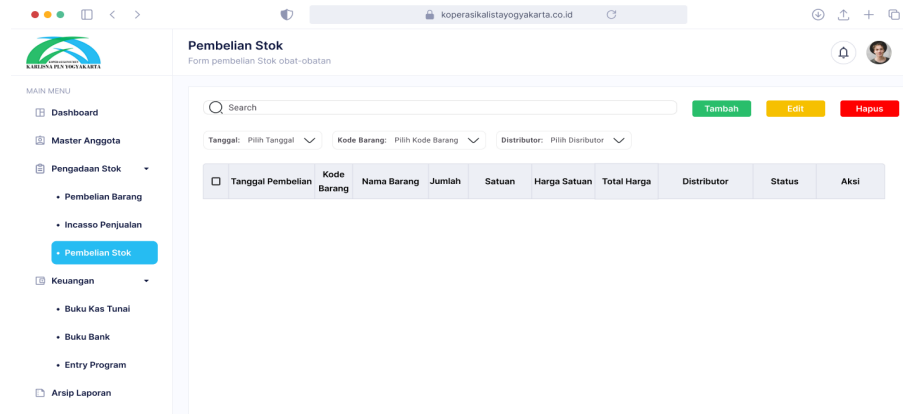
koperasikalistayogyakarta.co.id

KARLISNA PLN YOGYAKARTA

Pembelian Stok
Form pembelian Stok obat-obatan

MAIN MENU
Dashboard
Master Anggota
Pengadaan Stok
• Pembelian Barang
• Incasso Penjualan
• Pembelian Stok
Keuangan
• Buku Kas Tunai
• Buku Bank
• Entry Program
Arsip Laporan

Search
Tambah
Edit
Hapus

Tanggal: Pilih Tanggal
Kode Barang: Pilih Kode Barang
Distributor: Pilih Disributor

| ☐ | Tanggal Pembelian | Kode Barang | Nama Barang | Jumlah | Satuan | Harga Satuan | Total Harga | Distributor | Status | Aksi |
|---|---|---|---|---|---|---|---|---|---|---|